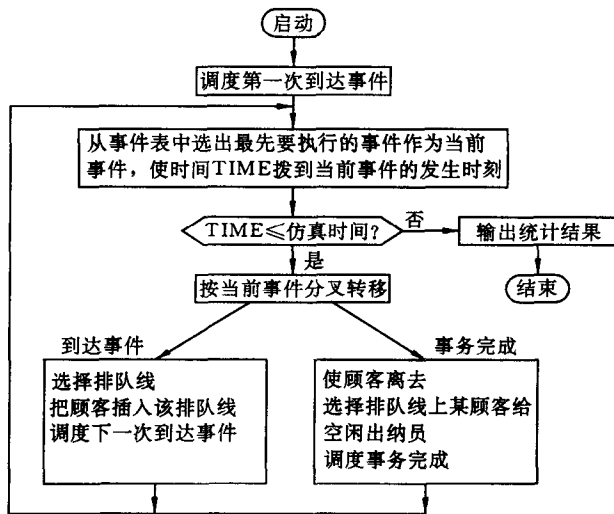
启动

调度第一次到达事件

从事件表中选出最先要执行的事件作为当前事件，使时间TIME拨到当前事件的发生时刻

TIME≤仿真时间？

否

输出统计结果

结束

是

按当前事件分叉转移

到达事件

事务完成

选择排队线
把顾客插入该排队线
调度下一次到达事件

使顾客离去
选择排队线上某顾客给空闲出纳员
调度事务完成